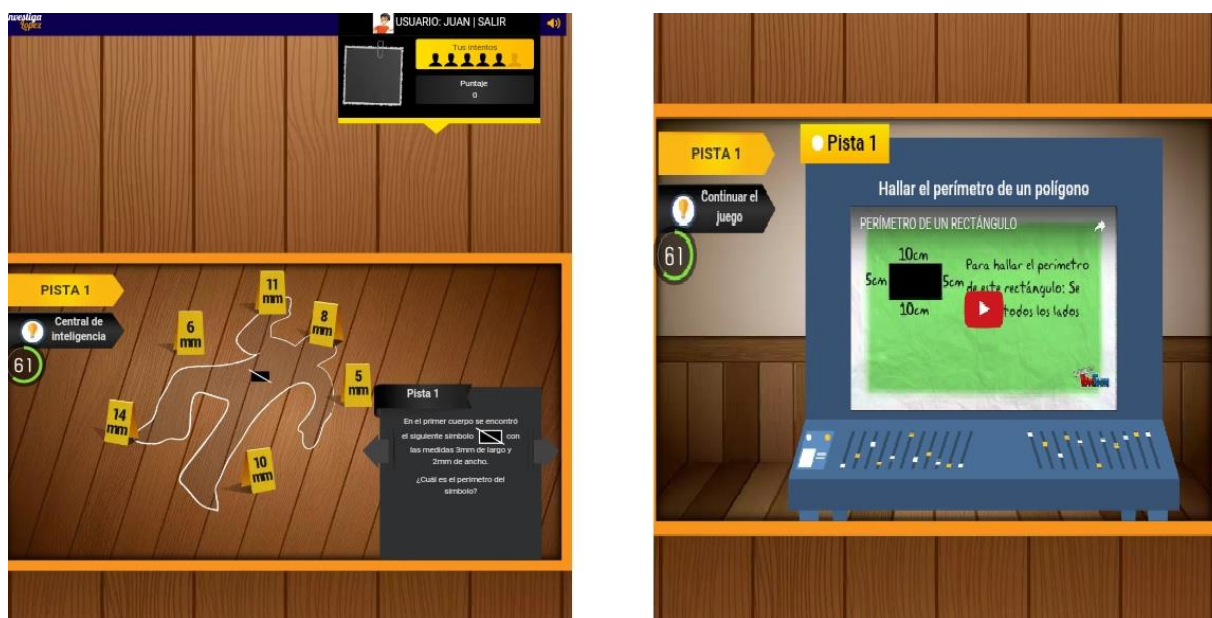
Investiga López

USUARIO: JUAN | SALIR

Tus intentos

Puntaje
0

PISTA 1

Central de inteligencia

61

11 mm

6 mm

8 mm

5 mm

14 mm

10 mm

Pista 1

En el primer cuerpo se encontró el siguiente símbolo con las medidas 3mm de largo y 2mm de ancho.

¿Cuál es el perímetro del símbolo?

PISTA 1

Continuar el juego

61

Pista 1

Hallar el perímetro de un polígono

PERÍMETRO DE UN RECTÁNGULO

10cm

5cm

5cm

10cm

Para hallar el perimetro de este rectángulo: Se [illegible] todos los lados